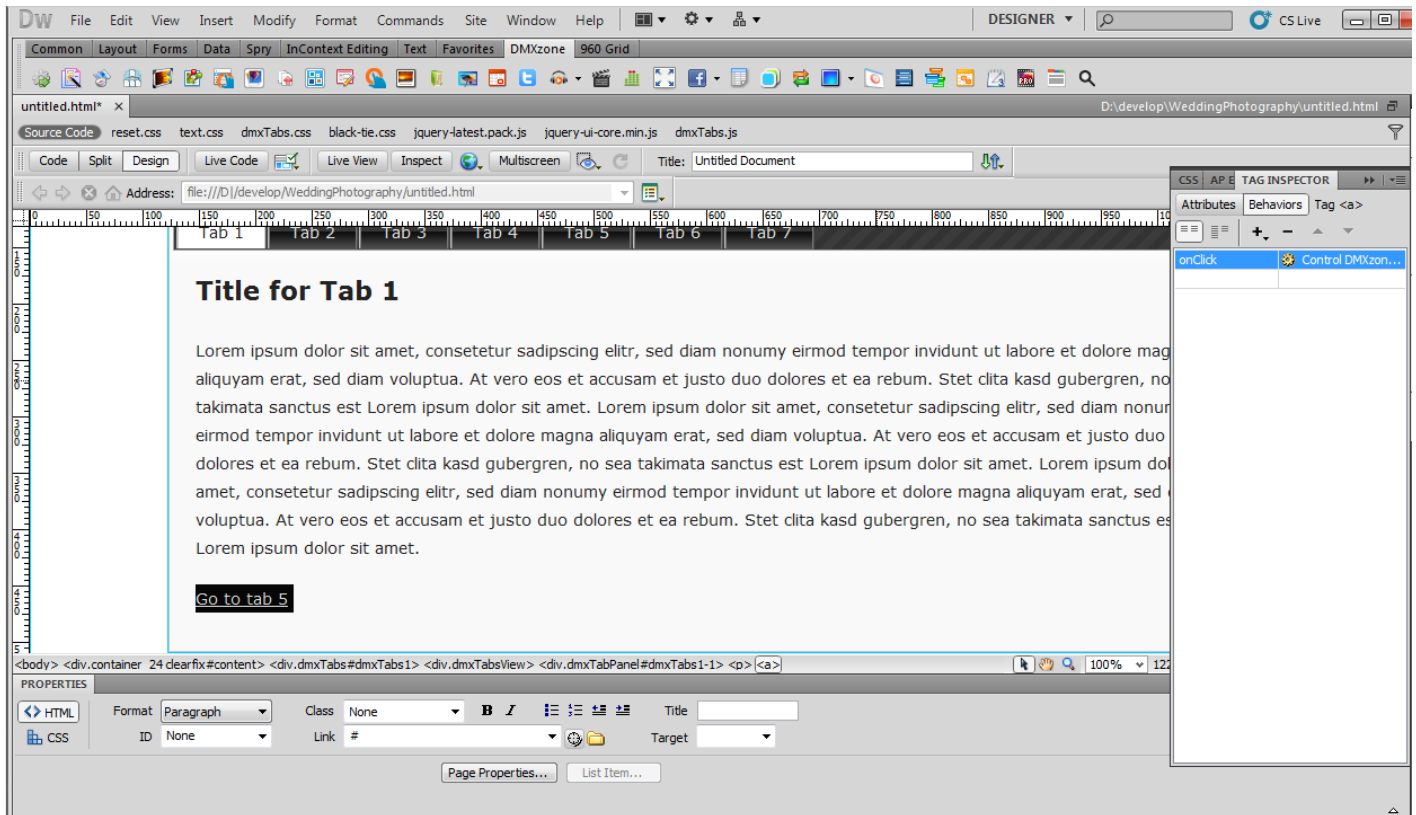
Dw File Edit View Insert Modify Format Commands Site Window Help

DESIGNER ▾

CS Live

Common | Layout | Forms | Data | Spry | InContext Editing | Text | Favorites | DMXzone | 960 Grid

untitled.html* ×

D:\develop\WeddingPhotography\untitled.html

Source Code reset.css text.css dmxTabs.css black-tie.css jquery-latest.pack.js jquery-ui-core.min.js dmxTabs.js

Code Split Design Live Code Live View Inspect Multiscreen Title: Untitled Document

Address: file:///D|/develop/WeddingPhotography/untitled.html

0 50 100 150 200 250 300 350 400 450 500 550 600 650 700 750 800 850 900 950

Tab 1 Tab 2 Tab 3 Tab 4 Tab 5 Tab 6 Tab 7

Title for Tab 1

Lorem ipsum dolor sit amet, consetetur sadipscing elitr, sed diam nonumy eirmod tempor invidunt ut labore et dolore mag aliquyam erat, sed diam voluptua. At vero eos et accusam et justo duo dolores et ea rebum. Stet clita kasd gubergren, no takimata sanctus est Lorem ipsum dolor sit amet. Lorem ipsum dolor sit amet, consetetur sadipscing elitr, sed diam nonur eirmod tempor invidunt ut labore et dolore magna aliquyam erat, sed diam voluptua. At vero eos et accusam et justo duo dolores et ea rebum. Stet clita kasd gubergren, no sea takimata sanctus est Lorem ipsum dolor sit amet. Lorem ipsum dol amet, consetetur sadipscing elitr, sed diam nonumy eirmod tempor invidunt ut labore et dolore magna aliquyam erat, sed voluptua. At vero eos et accusam et justo duo dolores et ea rebum. Stet clita kasd gubergren, no sea takimata sanctus es Lorem ipsum dolor sit amet.

Go to tab 5

CSS | AP E | TAG INSPECTOR

Attributes | Behaviors | Tag <a>

| onClick | Control DMXzon... |
|---|---|
| | |

<body> <div.container 24 clearfix#content> <div.dmxTabs#dmxTabs1> <div.dmxTabsView> <div.dmxTabPanel#dmxTabs1-1> <p> <a>

100% 122

PROPERTIES

<> HTML Format Paragraph Class None B I Title

CSS ID None Link # Target

Page Properties... List Item...